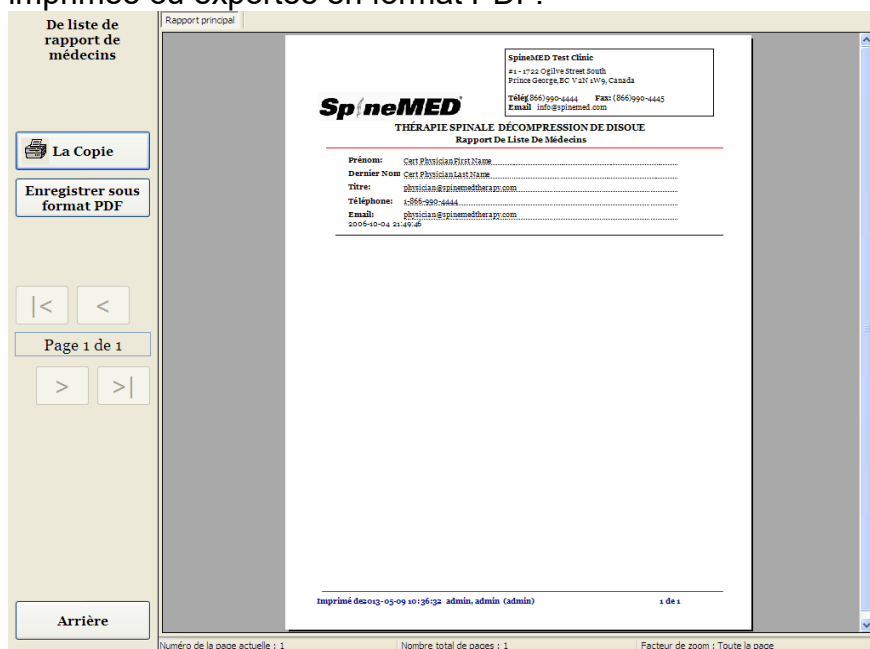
De liste de rapport de médecins

La Copie

Enregistrer sous format PDF

|<

<

Page 1 de 1

>

>|

Arrière

Rapport principal

SpineMED Test Clinic
#1 - 1722 Ogilve Street South
Prince George, BC V2N 1W9, Canada

Télé(866) 990-4444 Fax: (866) 990-4445
Email info@spinemed.com

SpineMED

THÉRAPIE SPINALE DÉCOMPRESSION DE DISQUE
Rapport De Liste De Médecins

Prénom: Cert Physician First Name
Dernier Nom Cert Physician Last Name
Titre: physician@spinemedtherapy.com
Téléphone: 1-866-990-4444
Email: physician@spinemedtherapy.com
2006-10-04 21:49:46

Imprimé de2013-05-09 10:36:32 admin, admin (admin) 1 de 1

Numéro de la page actuelle : 1
Nombre total de pages : 1
Facteur de zoom : Toute la page